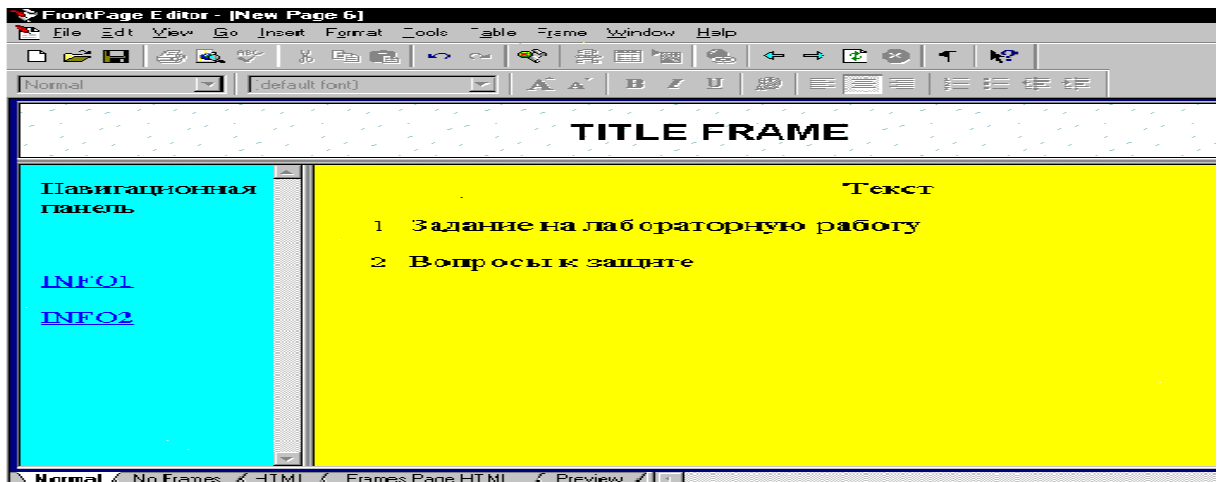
FrontPage Editor - [New Page 6]
File Edit View Go Insert Format Tools Table Frame Window Help
Normal
(default font)
TITLE FRAME
Навигационная панель
INFO1
INFO2
Текст
1 Задание на лабораторную работу
2 Вопросы к защите
Normal No Frames HTML Frames Page HTML Preview